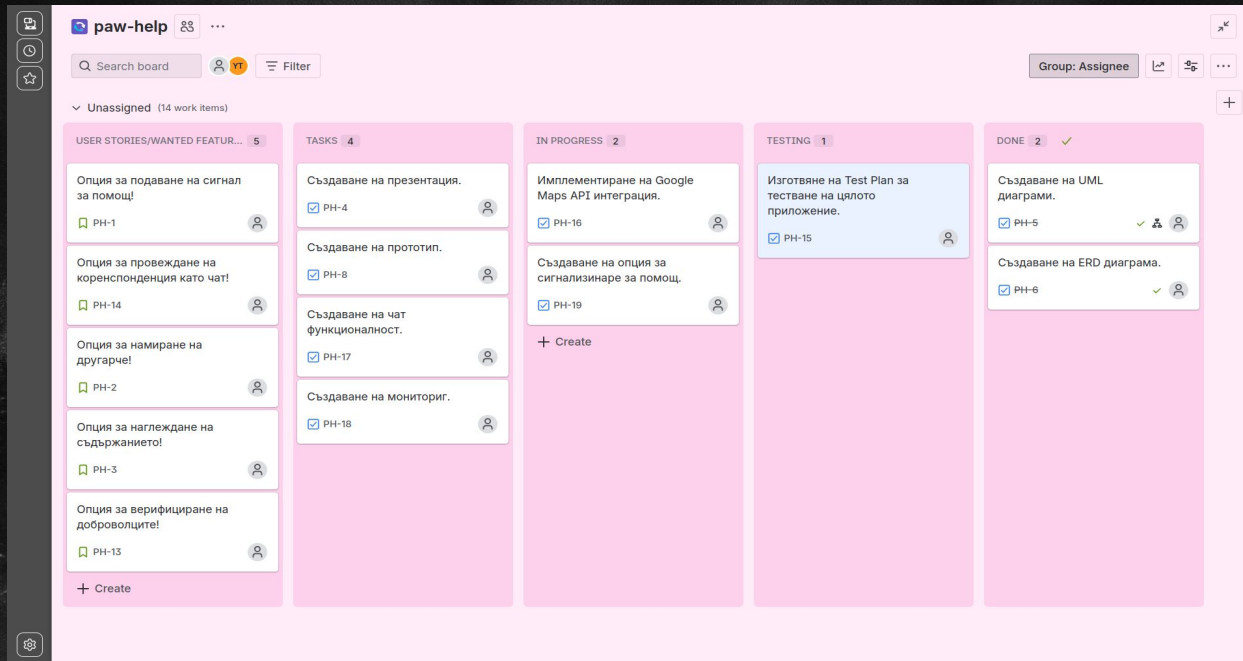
paw-help

Search board

YT

Filter

Group: Assignee

Unassigned (14 work items)

USER STORIES/WANTED FEATUR... 5

Опция за подаване на сигнал за помощ!
PH-1

Опция за провеждане на коренспонденция като чат!
PH-14

Опция за намиране на другарче!
PH-2

Опция за наглеждане на съдържанието!
PH-3

Опция за верифициране на доброволците!
PH-13

+ Create

TASKS 4

Създаване на презентация.
PH-4

Създаване на прототип.
PH-8

Създаване на чат функционалност.
PH-17

Създаване на мониториг.
PH-18

IN PROGRESS 2

Имплементиране на Google Maps API интеграция.
PH-16

Създаване на опция за сигнализинаре за помощ.
PH-19

+ Create

TESTING 1

Изготвяне на Test Plan за тестване на цялото приложение.
PH-15

DONE 2

Създаване на UML диаграми.
PH-5

Създаване на ERD диаграма.
PH-6